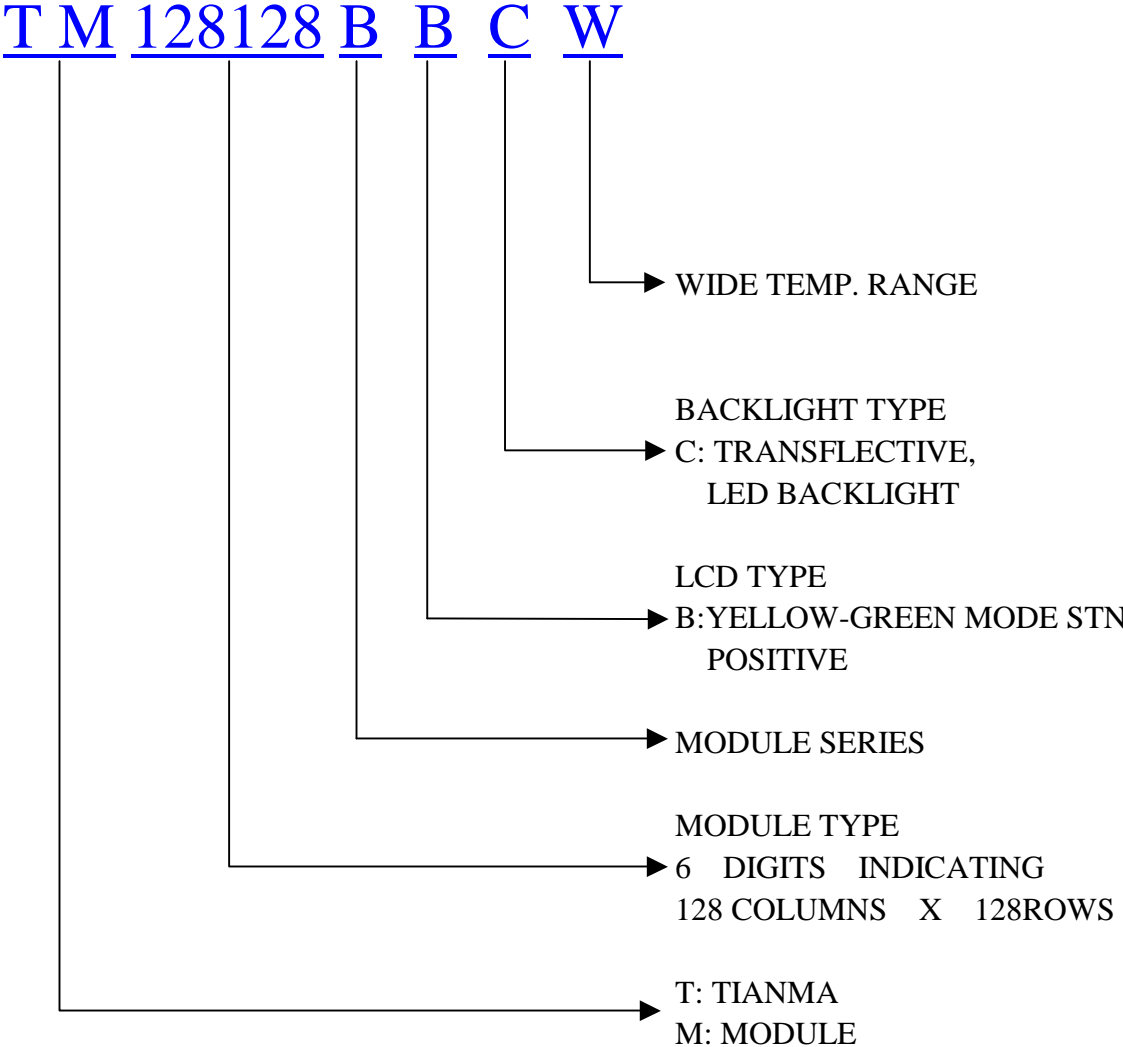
T M 128128 B B C W

WIDE TEMP. RANGE

BACKLIGHT TYPE
C: TRANSFLECTIVE,
LED BACKLIGHT

LCD TYPE
B:YELLOW-GREEN MODE STN
POSITIVE

MODULE SERIES

MODULE TYPE
6 DIGITS INDICATING
128 COLUMNS X 128ROWS

T: TIANMA
M: MODULE